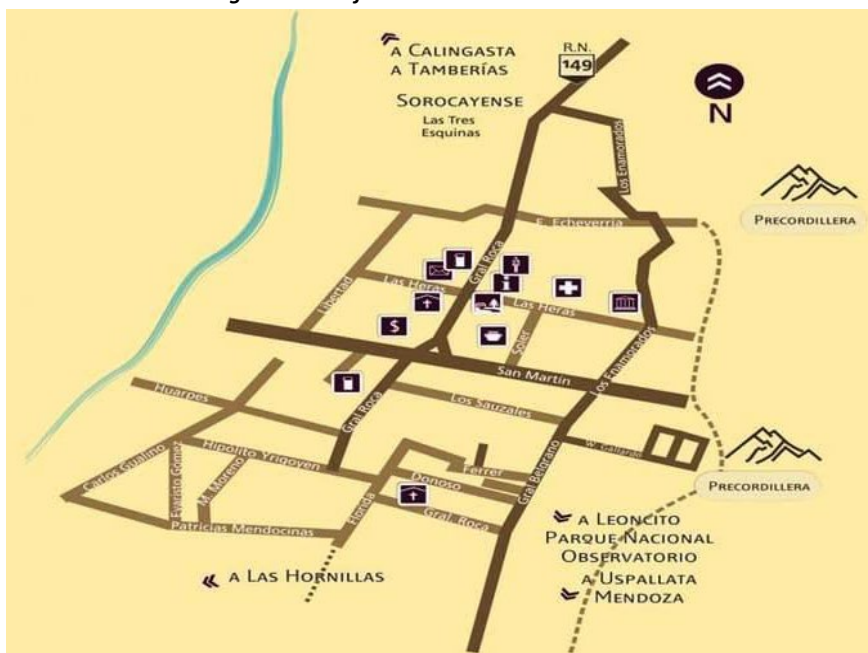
A Calingasta
A Tamberías

R.N. 149

N

Sorocayense
Las Tres Esquinas

Los Enamorados

E. Echeverría

Precordillera

Gral Roca

Libertad

Las Heras

Las Heras

$

Solar

San Martín

Los Enamorados

Huarpes

Los Sauzales

Gral Roca

W. Gallardo

Precordillera

Carlos Gualino

Evaristo Gómez

Hipólito Yrigoyen

M. Moreno

Ferrer

Donoso

Gral Belgrano

Patricias Mendocinas

Florida

Gral. Roca

A Leoncito
Parque Nacional
Observatorio
A Uspallata
Mendoza

A Las Hornillas